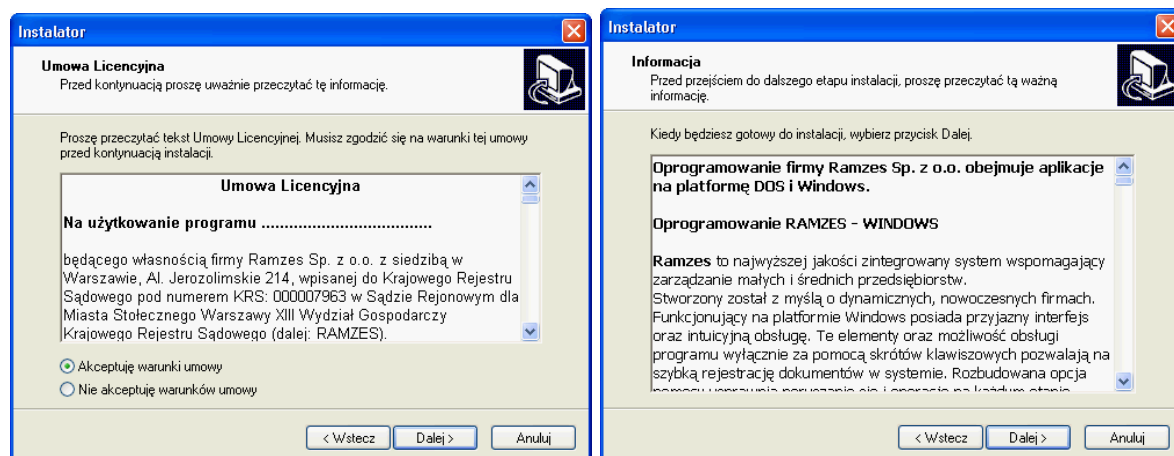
Instalator

Umowa Licencyjna
Przed kontynuacją proszę uważnie przeczytać tę informację.

Proszę przeczytać tekst Umowy Licencyjnej. Musisz zgodzić się na warunki tej umowy przed kontynuacją instalacji.

Umowa Licencyjna

Na użytkowanie programu ....................................

będącego własnością firmy Ramzes Sp. z o.o. z siedzibą w Warszawie, Al. Jerozolimskie 214, wpisanej do Krajowego Rejestru Sądowego pod numerem KRS: 000007963 w Sądzie Rejonowym dla Miasta Stołecznego Warszawy XIII Wydział Gospodarczy Krajowego Rejestru Sądowego (dalej: RAMZES).

Akceptuję warunki umowy
Nie akceptuję warunków umowy

< Wstecz | Dalej > | Anuluj

Instalator

Informacja
Przed przejściem do dalszego etapu instalacji, proszę przeczytać tą ważną informację.

Kiedy będziesz gotowy do instalacji, wybierz przycisk Dalej.

Oprogramowanie firmy Ramzes Sp. z o.o. obejmuje aplikacje na platformę DOS i Windows.

Oprogramowanie RAMZES - WINDOWS

Ramzes to najwyższej jakości zintegrowany system wspomagający zarządzanie małych i średnich przedsiębiorstw.
Stworzony został z myślą o dynamicznych, nowoczesnych firmach. Funkcjonujący na platformie Windows posiada przyjazny interfejs oraz intuicyjną obsługę. Te elementy oraz możliwość obsługi programu wyłącznie za pomocą skrótów klawiszowych pozwalają na szybką rejestrację dokumentów w systemie. Rozbudowana opcja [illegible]

< Wstecz | Dalej > | Anuluj